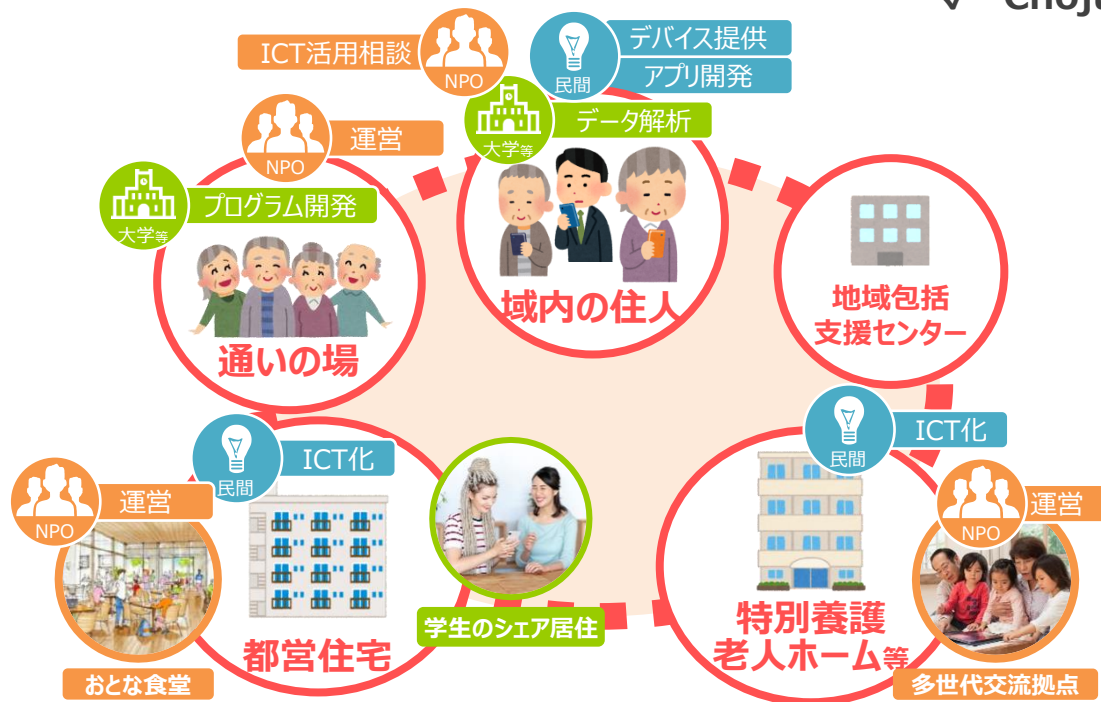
Chöje

ICT活用相談
NPO
民間
デバイス提供
アプリ開発
大学等
データ解析
NPO
運営
大学等
プログラム開発
通いの場
域内の住人
地域包括
支援センター
民間
ICT化
NPO
運営
おとな食堂
都営住宅
学生のシェア居住
民間
ICT化
NPO
運営
特別養護
老人ホーム等
多世代交流拠点